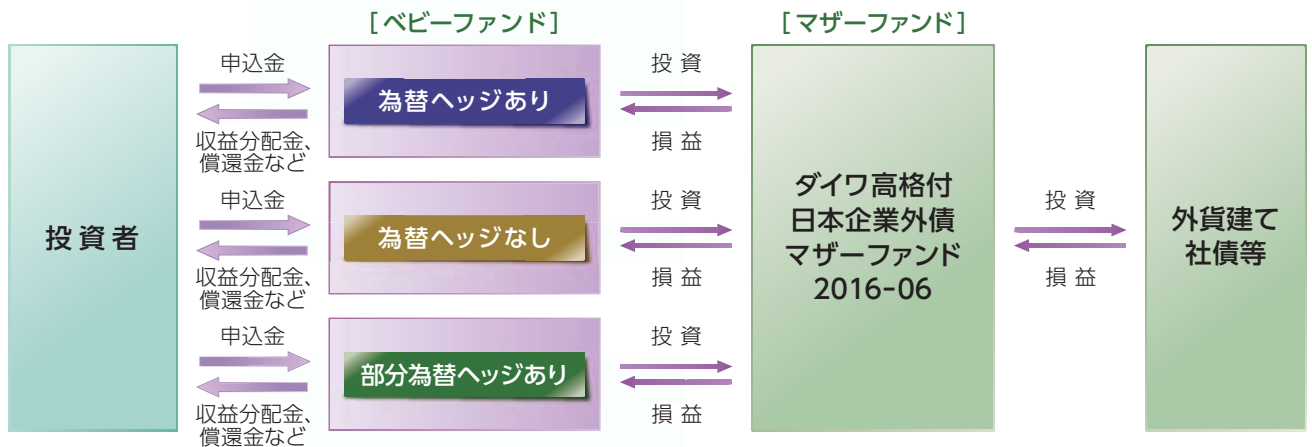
[ベビーファンド]

[マザーファンド]

投資者

申込金

収益分配金、償還金など

為替ヘッジあり

投資

損益

申込金

収益分配金、償還金など

為替ヘッジなし

投資

損益

申込金

収益分配金、償還金など

部分為替ヘッジあり

投資

損益

ダイワ高格付
日本企業外債
マザーファンド
2016-06

投資

損益

外貨建て
社債等